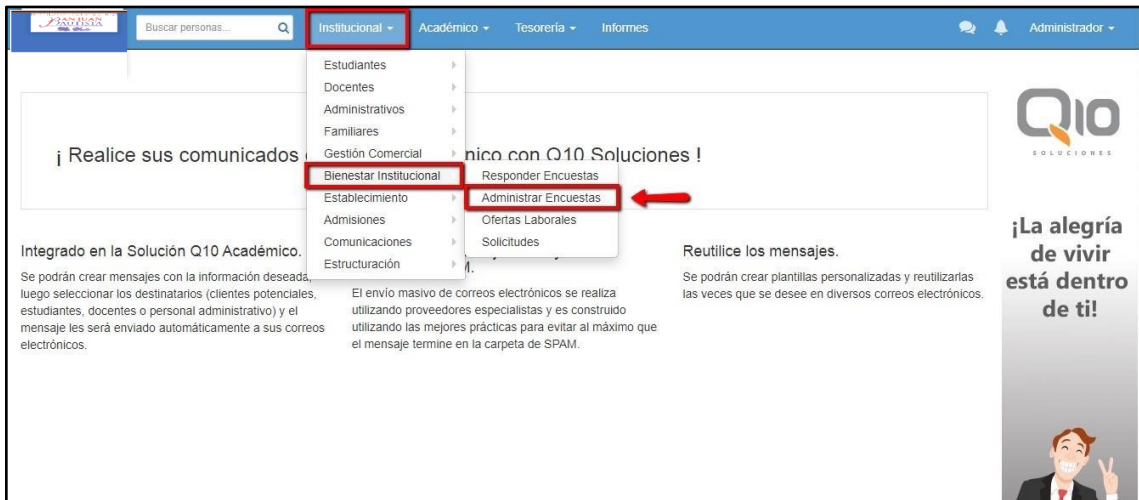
SAN JUAN BAUTISTA

Buscar personas...

Institucional ▾ Académico ▾ Tesorería ▾ Informes

Administrador ▾

Estudiantes
Docentes
Administrativos
Familiares
Gestión Comercial
Bienestar Institucional
Establecimiento
Admisiones
Comunicaciones
Estructuración

Responder Encuestas
Administrar Encuestas
Ofertas Laborales
Solicitudes

¡ Realice sus comunicados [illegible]nico con Q10 Soluciones !

Q10 SOLUCIONES

Integrado en la Solución Q10 Académico.

Se podrán crear mensajes con la información deseada, luego seleccionar los destinatarios (clientes potenciales, estudiantes, docentes o personal administrativo) y el mensaje les será enviado automáticamente a sus correos electrónicos.

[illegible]M.

El envío masivo de correos electrónicos se realiza utilizando proveedores especialistas y es construido utilizando las mejores prácticas para evitar al máximo que el mensaje termine en la carpeta de SPAM.

Reutilice los mensajes.

Se podrán crear plantillas personalizadas y reutilizarlas las veces que se desee en diversos correos electrónicos.

¡La alegría de vivir está dentro de ti!